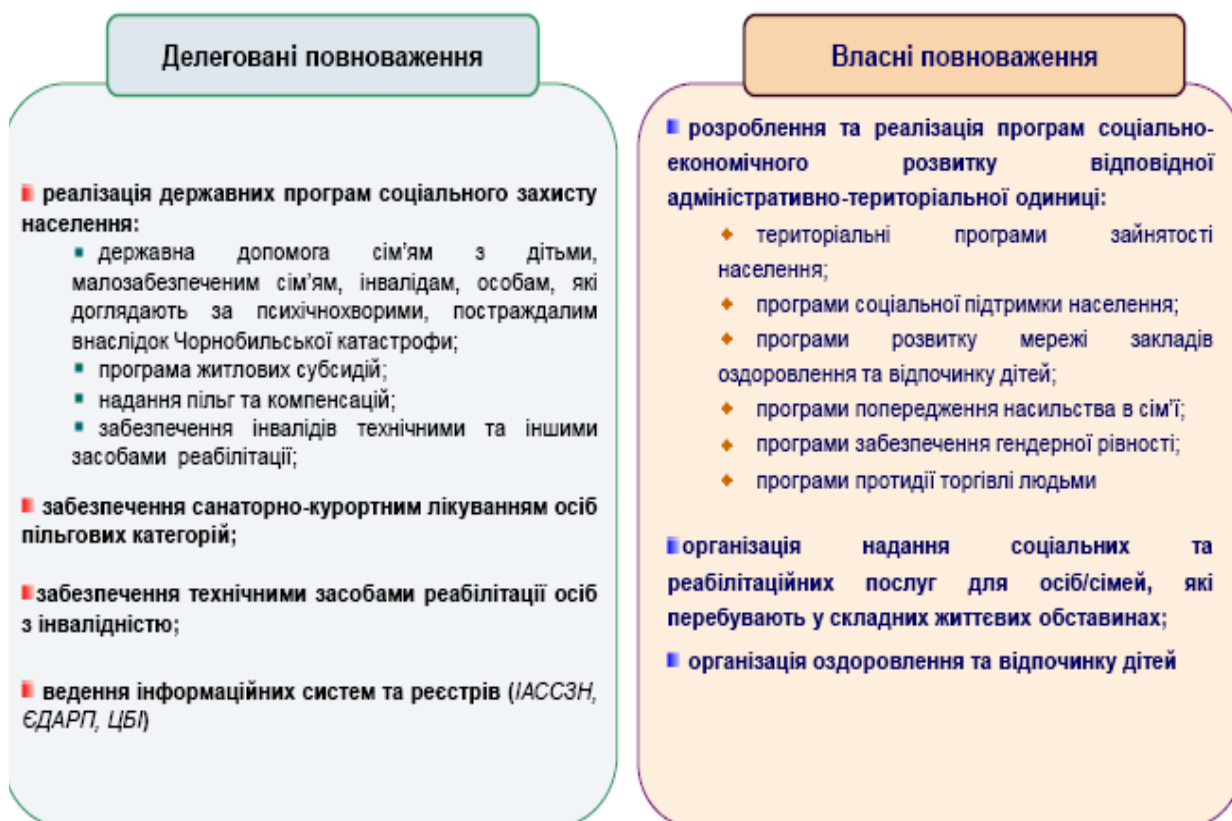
Делеговані повноваження

реалізація державних програм соціального захисту населення:

державна допомога сім'ям з дітьми, малозабезпеченим сім'ям, інвалідам, особам, які доглядають за психічнохворими, постраждалим внаслідок Чорнобильської катастрофи;

програма житлових субсидій;

надання пільг та компенсацій;

забезпечення інвалідів технічними та іншими засобами реабілітації;

забезпечення санаторно-курортним лікуванням осіб пільгових категорій;

забезпечення технічними засобами реабілітації осіб з інвалідністю;

ведення інформаційних систем та реєстрів (ІАССЗН, ЄДАРП, ЦБІ)

Власні повноваження

розроблення та реалізація програм соціально-економічного розвитку відповідної адміністративно-територіальної одиниці:

територіальні програми зайнятості населення;

програми соціальної підтримки населення;

програми розвитку мережі закладів оздоровлення та відпочинку дітей;

програми попередження насильства в сім'ї;

програми забезпечення гендерної рівності;

програми протидії торгівлі людьми

організація надання соціальних та реабілітаційних послуг для осіб/сімей, які перебувають у складних життєвих обставинах;

організація оздоровлення та відпочинку дітей